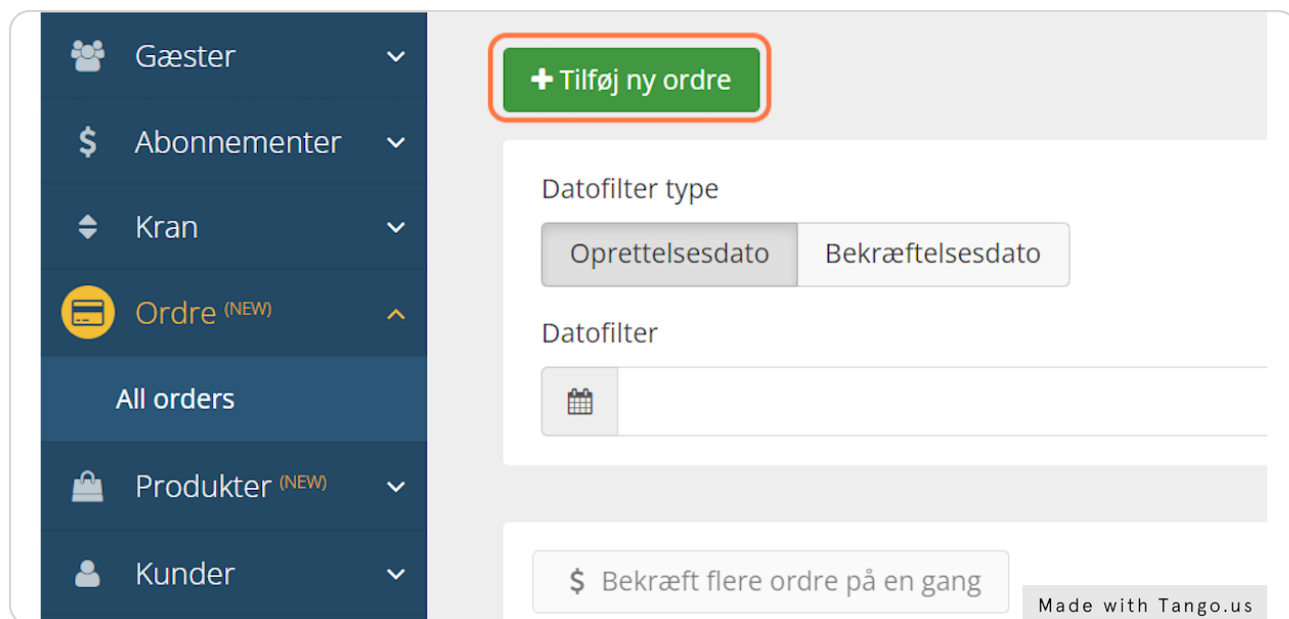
Gæster

$ Abonnementer

Kran

Ordre (NEW)

All orders

Produkter (NEW)

Kunder

+ Tilføj ny ordre

Datofilter type

Oprettelsesdato

Bekræftelsesdato

Datofilter

$ Bekræft flere ordre på en gang

Made with Tango.us